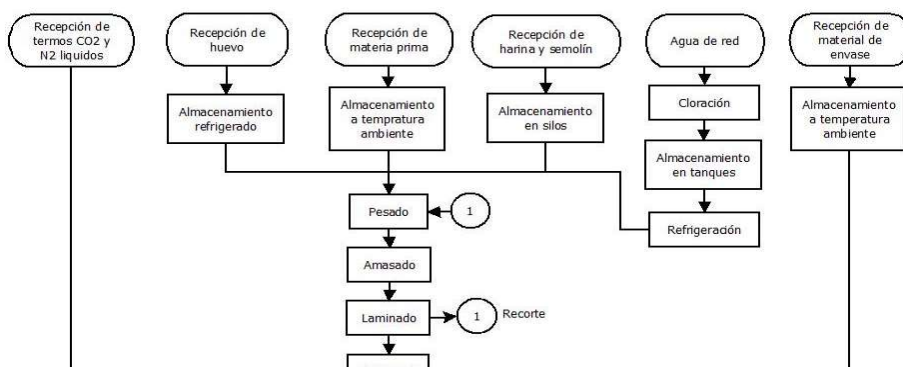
Recepción de termos CO2 y N2 liquidos

Recepción de huevo

Almacenamiento refrigerado

Recepción de materia prima

Almacenamiento a tempratura ambiente

Recepción de harina y semolín

Almacenamiento en silos

Agua de red

Cloración

Almacenamiento en tanques

Refrigeración

Recepción de material de envase

Almacenamiento a temperatura ambiente

Pesado

1

Amasado

Laminado

1

Recorte

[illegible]